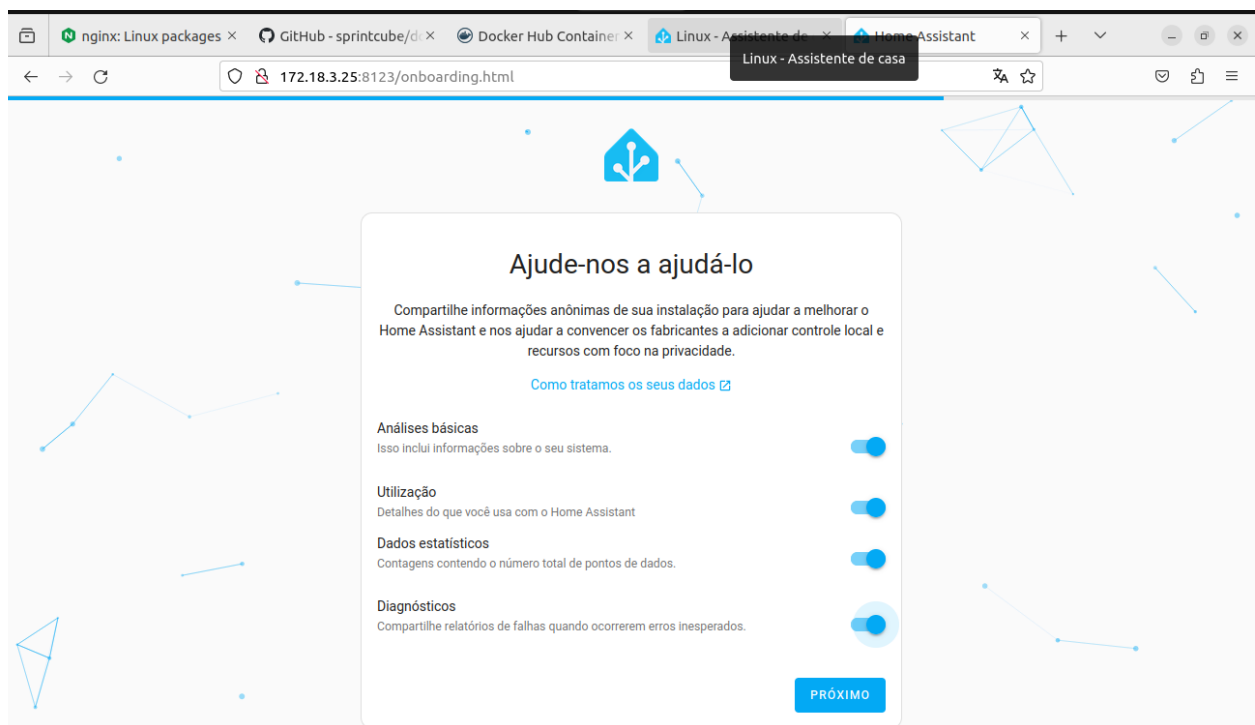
nginx: Linux packages ×
GitHub - sprintcube/d ×
Docker Hub Container ×
Linux - Assistente de ×
Home Assistant ×

Linux - Assistente de casa

172.18.3.25:8123/onboarding.html

Ajude-nos a ajudá-lo

Compartilhe informações anônimas de sua instalação para ajudar a melhorar o Home Assistant e nos ajudar a convencer os fabricantes a adicionar controle local e recursos com foco na privacidade.

Como tratamos os seus dados

Análises básicas
Isso inclui informações sobre o seu sistema.

Utilização
Detalhes do que você usa com o Home Assistant

Dados estatísticos
Contagens contendo o número total de pontos de dados.

Diagnósticos
Compartilhe relatórios de falhas quando ocorrerem erros inesperados.

PRÓXIMO